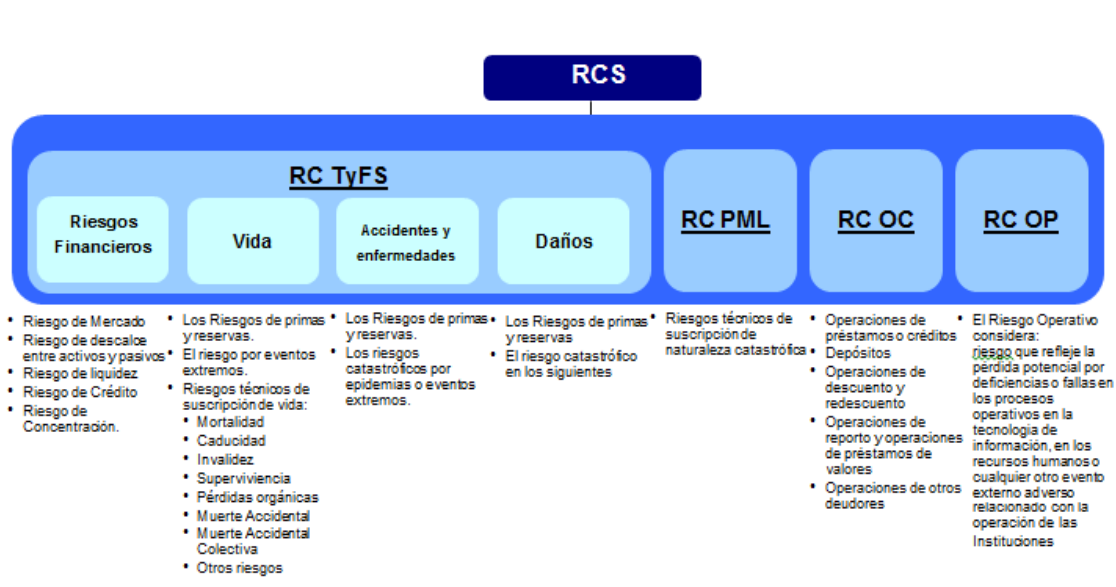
RCS

RC TyFS

Riesgos Financieros

Vida

Accidentes y enfermedades

Daños

RC PML

RC OC

RC OP

• Riesgo de Mercado
• Riesgo de descalce entre activos y pasivos
• Riesgo de liquidez
• Riesgo de Crédito
• Riesgo de Concentración.

• Los Riesgos de primas y reservas.
• El riesgo por eventos extremos.
• Riesgos técnicos de suscripción de vida:
• Mortalidad
• Caducidad
• Invalidez
• Superviviencia
• Pérdidas orgánicas
• Muerte Accidental
• Muerte Accidental Colectiva
• Otros riesgos

• Los Riesgos de primas y reservas.
• Los riesgos catastróficos por epidemias o eventos extremos.

• Los Riesgos de primas y reservas
• El riesgo catastrófico en los siguientes

• Riesgos técnicos de suscripción de naturaleza catastrófica

• Operaciones de préstamos o créditos
• Depósitos
• Operaciones de descuento y redescuento
• Operaciones de reporto y operaciones de préstamos de valores
• Operaciones de otros deudores

• El Riesgo Operativo considera: riesgo que refleje la pérdida potencial por deficiencias o fallas en los procesos operativos en la tecnología de información, en los recursos humanos o cualquier otro evento externo adverso relacionado con la operación de las Instituciones